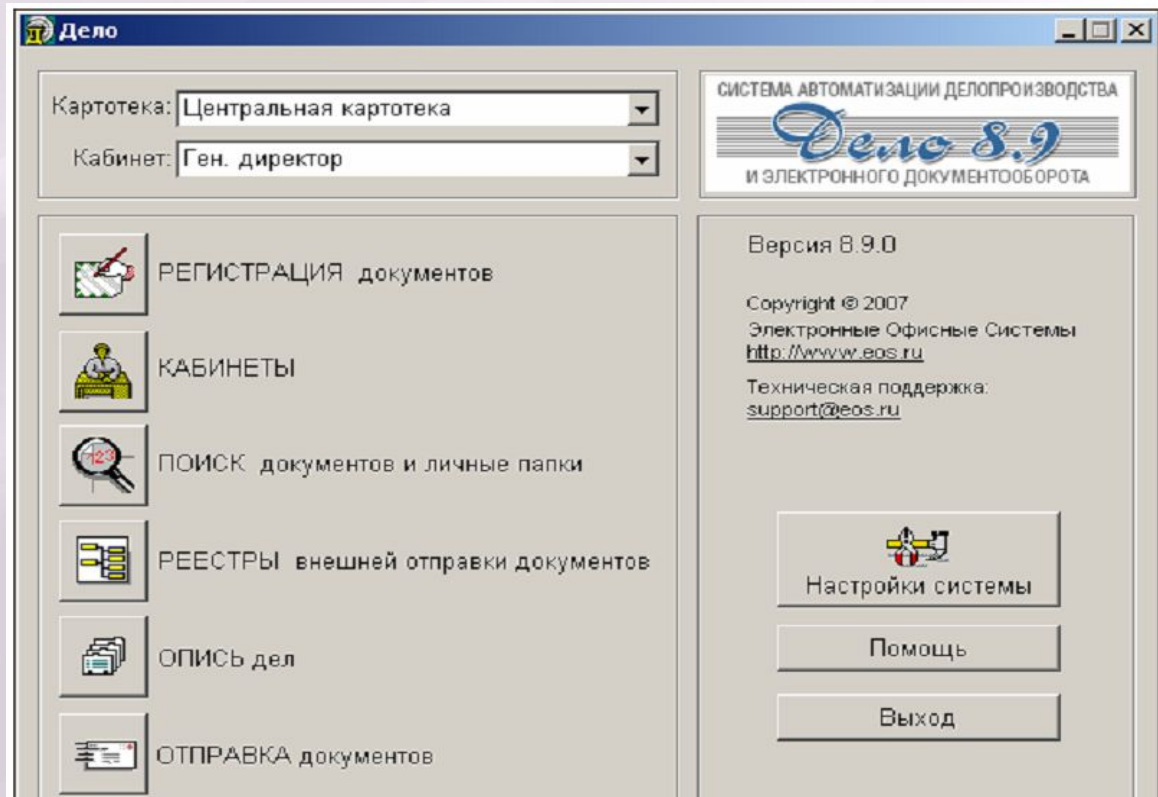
Дело

Картотека: Центральная картотека

Кабинет: Ген. директор

СИСТЕМА АВТОМАТИЗАЦИИ ДЕЛОПРОИЗВОДСТВА
Дело 8.9
И ЭЛЕКТРОННОГО ДОКУМЕНТООБОРОТА

РЕГИСТРАЦИЯ документов

КАБИНЕТЫ

ПОИСК документов и личные папки

РЕЕСТРЫ внешней отправки документов

ОПИСЬ дел

ОТПРАВКА документов

Версия 8.9.0

Copyright © 2007
Электронные Офисные Системы
http://www.eos.ru

Техническая поддержка:
support@eos.ru

Настройки системы

Помощь

Выход